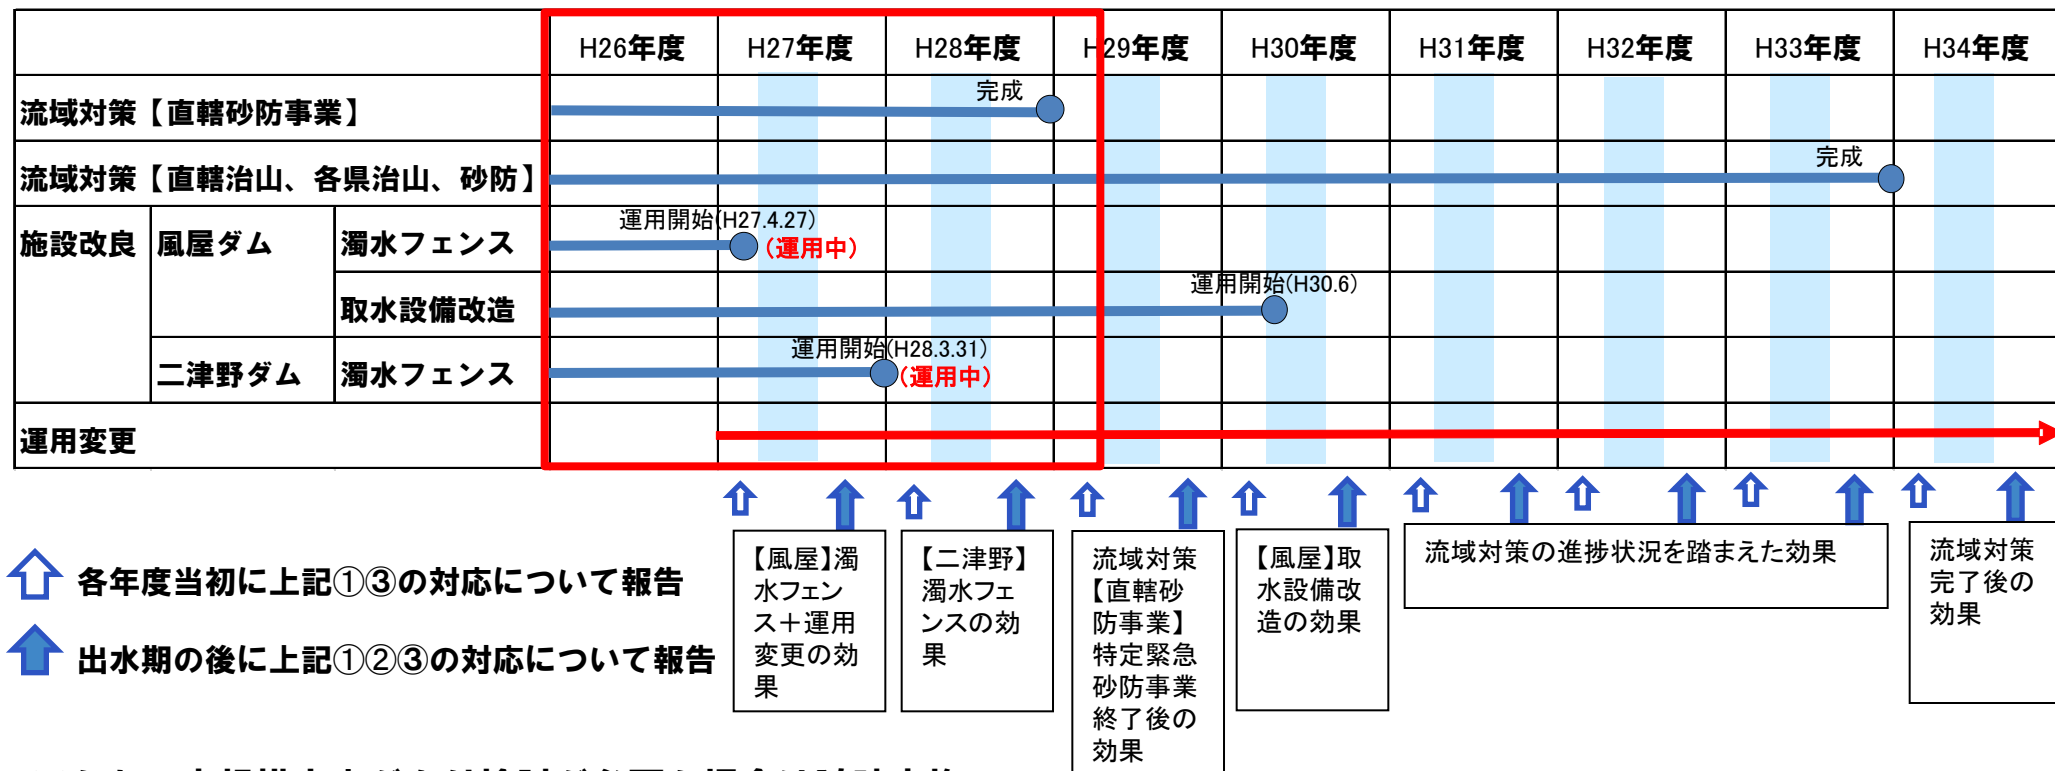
| | | | H26年度 | H27年度 | H28年度 | H29年度 | H30年度 | H31年度 | H32年度 | H33年度 | H34年度 |
|---|---|---|---|---|---|---|---|---|---|---|---|
| 流域対策【直轄砂防事業】 | | | | | 完成 | | | | | | |
| 流域対策【直轄治山、各県治山、砂防】 | | | | | | | | | | 完成 | |
| 施設改良 | 風屋ダム | 濁水フェンス | 運用開始(H27.4.27) (運用中) | | | | | | | | |
| | | 取水設備改造 | | | | | 運用開始(H30.6) | | | | |
| | 二津野ダム | 濁水フェンス | | 運用開始(H28.3.31) (運用中) | | | | | | | |
| 運用変更 | | | | | | | | | | | |

各年度当初に上記①③の対応について報告

出水期の後に上記①②③の対応について報告

【風屋】濁水フェンス+運用変更の効果

【二津野】濁水フェンスの効果

流域対策【直轄砂防事業】特定緊急砂防事業終了後の効果

【風屋】取水設備改造の効果

流域対策の進捗状況を踏まえた効果

流域対策完了後の効果

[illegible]